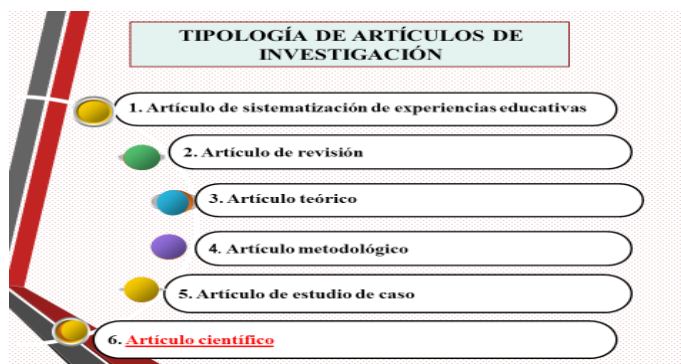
TIPOLOGÍA DE ARTÍCULOS DE INVESTIGACIÓN

1. Artículo de sistematización de experiencias educativas

2. Artículo de revisión

3. Artículo teórico

4. Artículo metodológico

5. Artículo de estudio de caso

6. Artículo científico